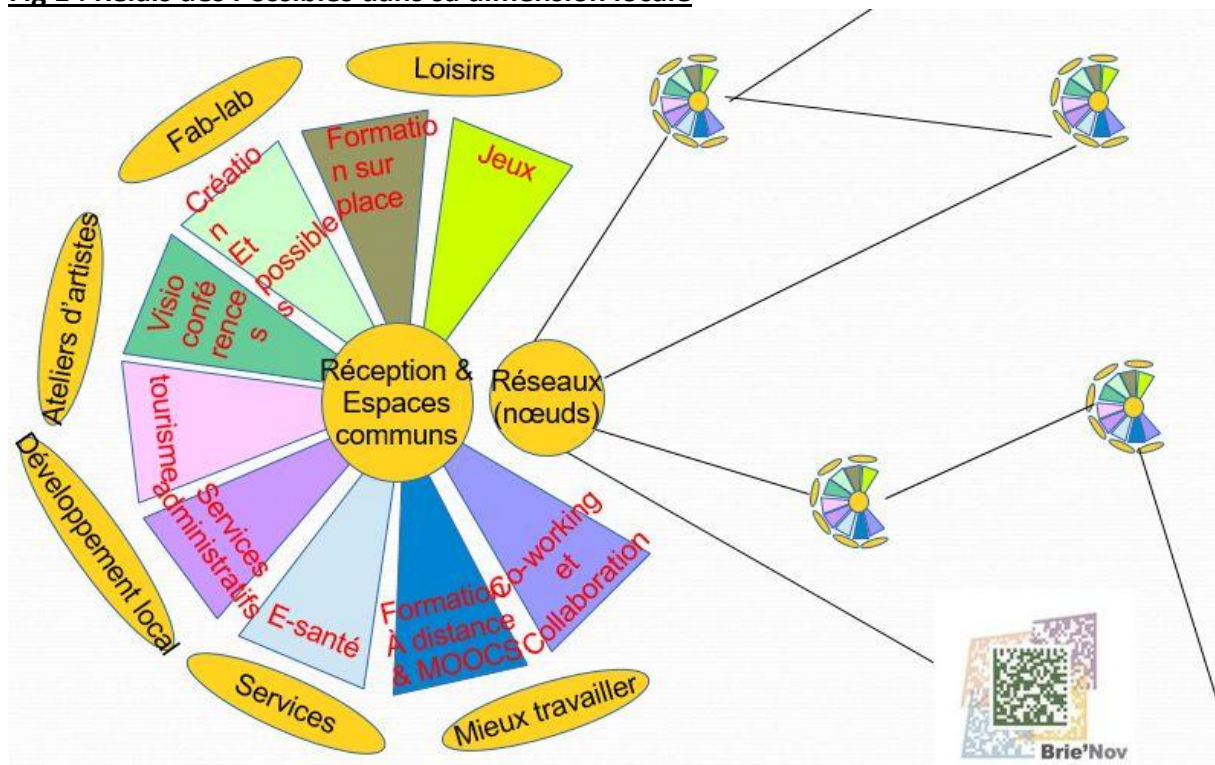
Fig 2 : Relais des Possibles dans sa dimension locale

Loisirs

Fab-lab

Formation sur place

Jeux

Création Et possibles

Ateliers d'artistes

Visio conférences

Réception & Espaces communs

Réseaux (nœuds)

tourisme

Développement local

Services administratifs

E-santé

Formation À distance & MOOCS

Co-working et Collaboration

Services

Mieux travailler

Brie'Nov